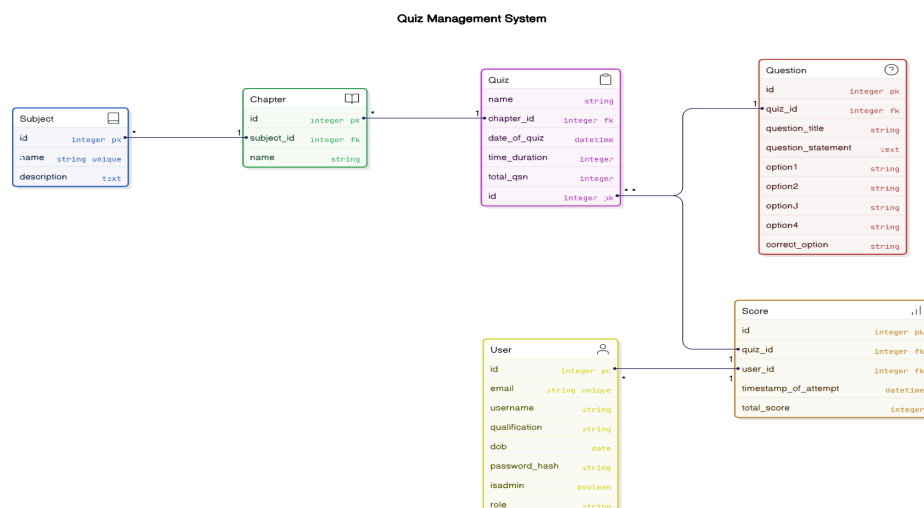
Quiz Management System

Subject
id integer pk
name string unique
description text

Chapter
id integer pk
subject_id integer fk
name string

Quiz
name string
chapter_id integer fk
date_of_quiz datetime
time_duration integer
total_qsn integer
id integer pk

Question
id integer pk
quiz_id integer fk
question_title string
question_statement text
option1 string
option2 string
option3 string
option4 string
correct_option string

Score
id integer pk
quiz_id integer fk
user_id integer fk
timestamp_of_attempt datetime
total_score integer

User
id integer pk
email string unique
username string
qualification string
dob date
password_hash string
isadmin boolean
role string

*
1
*
1
1
*
*
*
1
1
*